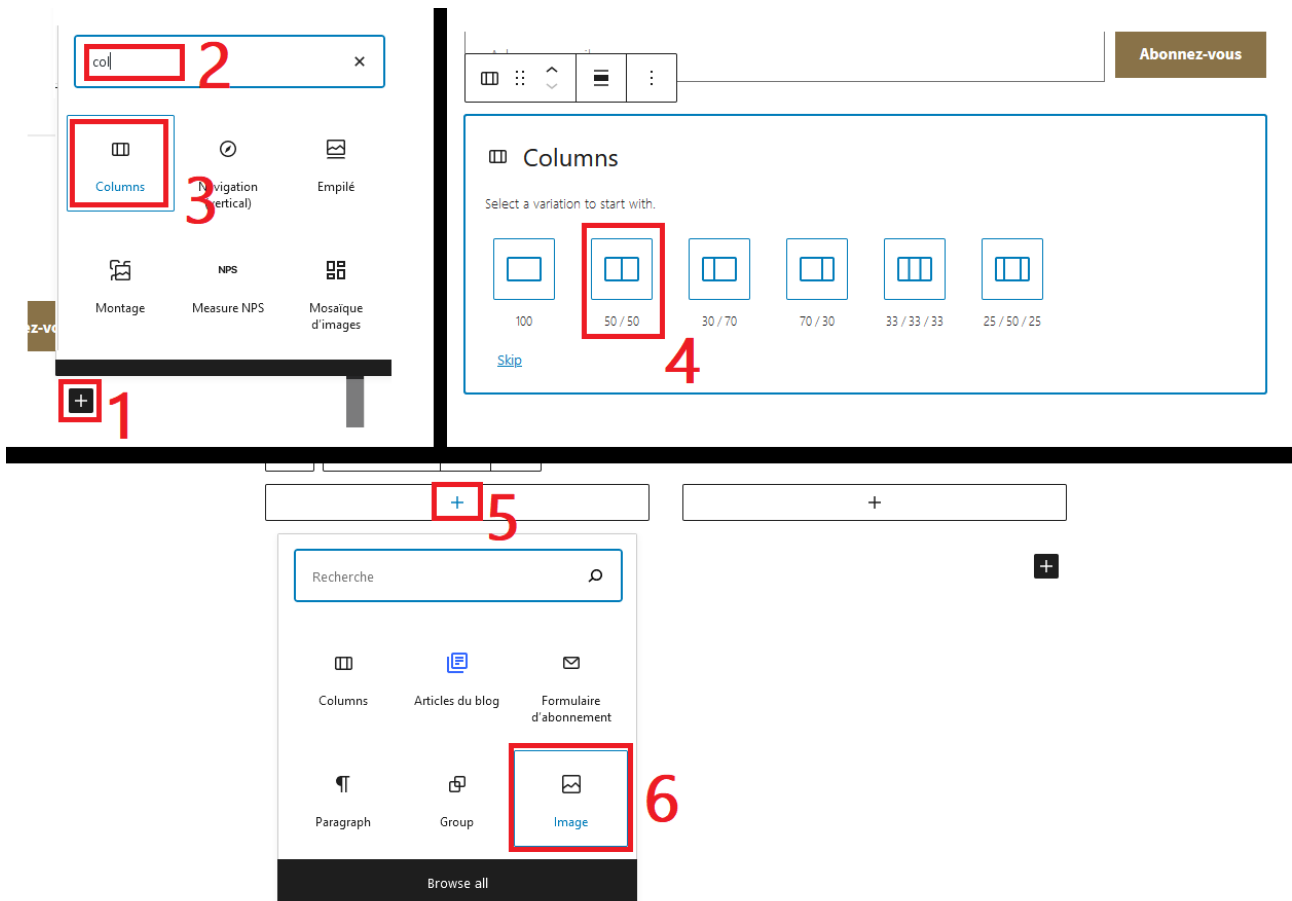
col
2
Columns
3
Navigation (vertical)
Empilé
Montage
NPS
Measure NPS
Mosaïque d'images
ez-vo
1
Abonnez-vous
Columns
Select a variation to start with.
100
50 / 50
30 / 70
70 / 30
33 / 33 / 33
25 / 50 / 25
Skip
4
5
Recherche
Columns
Articles du blog
Formulaire d'abonnement
Paragraph
Group
Image
6
Browse all